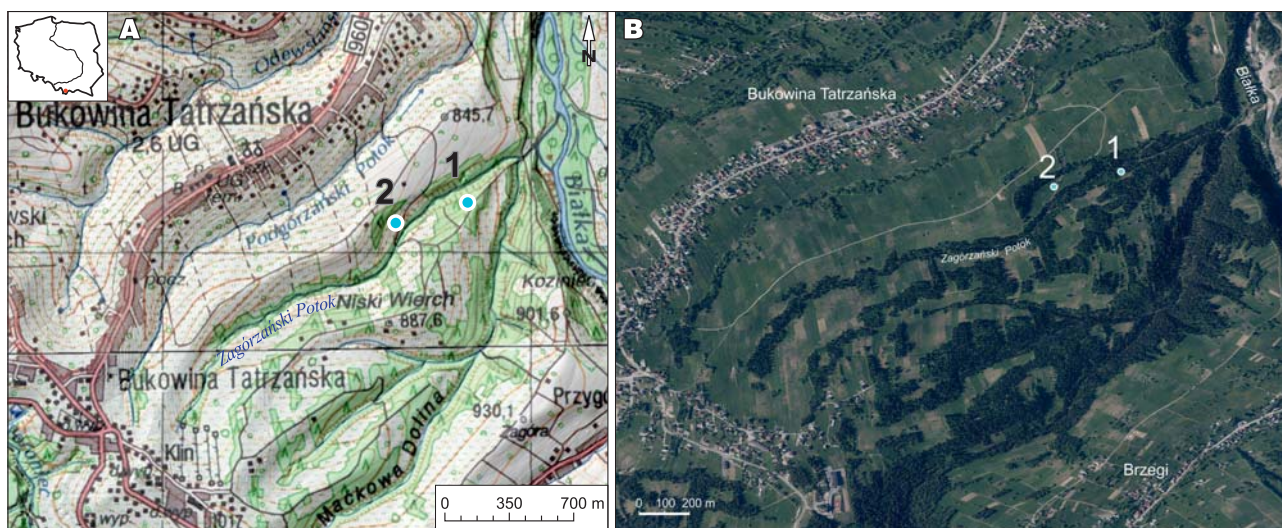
A

N

960

Odewany

Bukowina Tatrzańska

2,6 UG

845,7

Podgórzański Potok

1

2

Białka

Kozinie

Niski Wierch

887,6

901,6

Zagórzański Potok

Bukowina Tatrzańska

Przygo

930,1

Zagóra

Klin

Maćkowa Dolina

0 350 700 m

B

Bukowina Tatrzańska

Białka

2

1

Zagórzański Potok

Brzegi

0 100 200 m